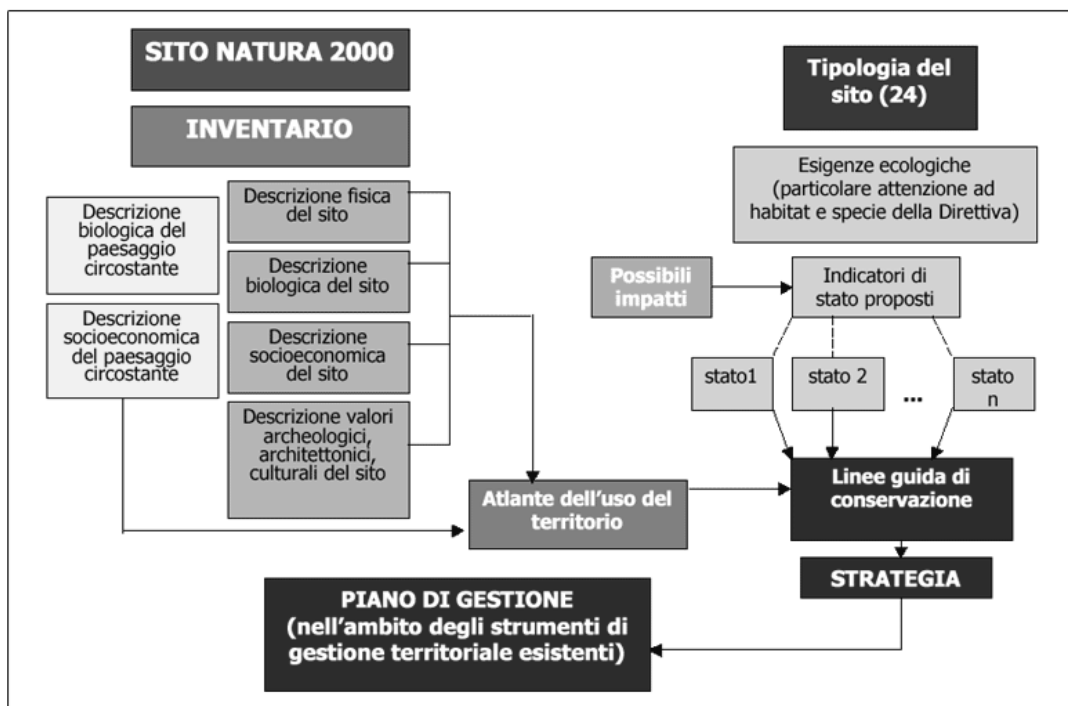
SITO NATURA 2000

INVENTARIO

Descrizione biologica del paesaggio circostante

Descrizione socioeconomica del paesaggio circostante

Descrizione fisica del sito

Descrizione biologica del sito

Descrizione socioeconomica del sito

Descrizione valori archeologici, architettonici, culturali del sito

Atlante dell'uso del territorio

Tipologia del sito (24)

Esigenze ecologiche (particolare attenzione ad habitat e specie della Direttiva)

Possibili impatti

Indicatori di stato proposti

stato1

stato 2

...

stato n

Linee guida di conservazione

STRATEGIA

PIANO DI GESTIONE (nell'ambito degli strumenti di gestione territoriale esistenti)